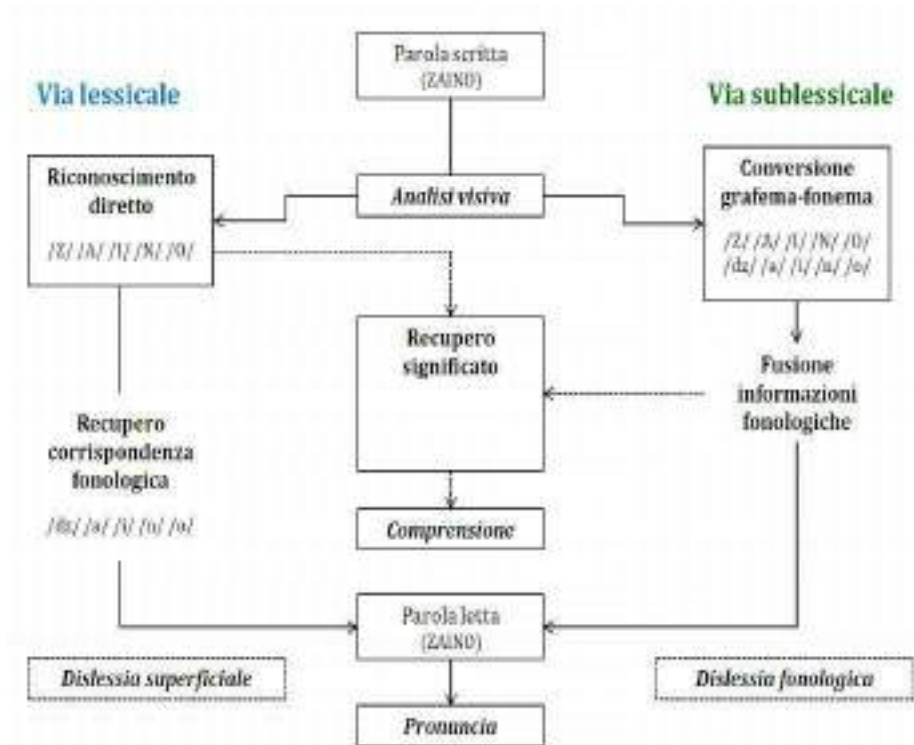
Parola scritta
(ZAINO)

Via lessicale

Via sublessicale

Riconoscimento diretto

/Z/ /A/ /I/ /N/ /O/

Analisi visiva

Conversione grafema-fonema

/Z/ /A/ /I/ /N/ /O/
/dz/ /a/ /i/ /n/ /o/

Recupero significato

Fusione informazioni fonologiche

Recupero corrispondenza fonologica

/dz/ /a/ /i/ /n/ /o/

Comprensione

Parola letta
(ZAINO)

Dislessia superficiale

Dislessia fonologica

Pronuncia